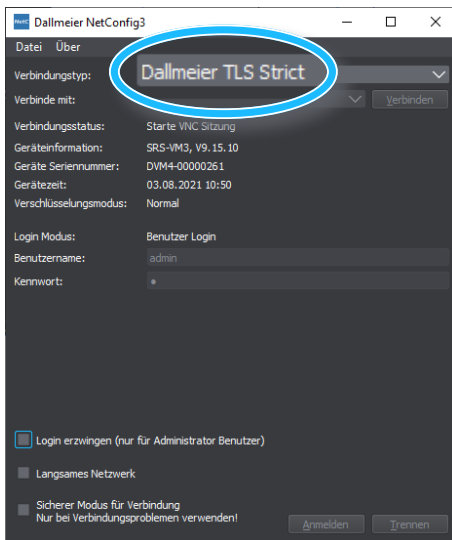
Dallmeier NetConfig3

Datei Über

Verbindungstyp: Dallmeier TLS Strict

Verbinde mit: Verbinden

Verbindungsstatus: Starte VNC Sitzung
Geräteinformation: SRS-VM3, V9.15.10
Geräte Seriennummer: DVM4-00000261
Gerätezeit: 03.08.2021 10:50
Verschlüsselungsmodus: Normal

Login Modus: Benutzer Login
Benutzername: admin
Kennwort: •

Login erzwingen (nur für Administrator Benutzer)

Langsames Netzwerk

Sicherer Modus für Verbindung
Nur bei Verbindungsproblemen verwenden!

Anmelden Trennen